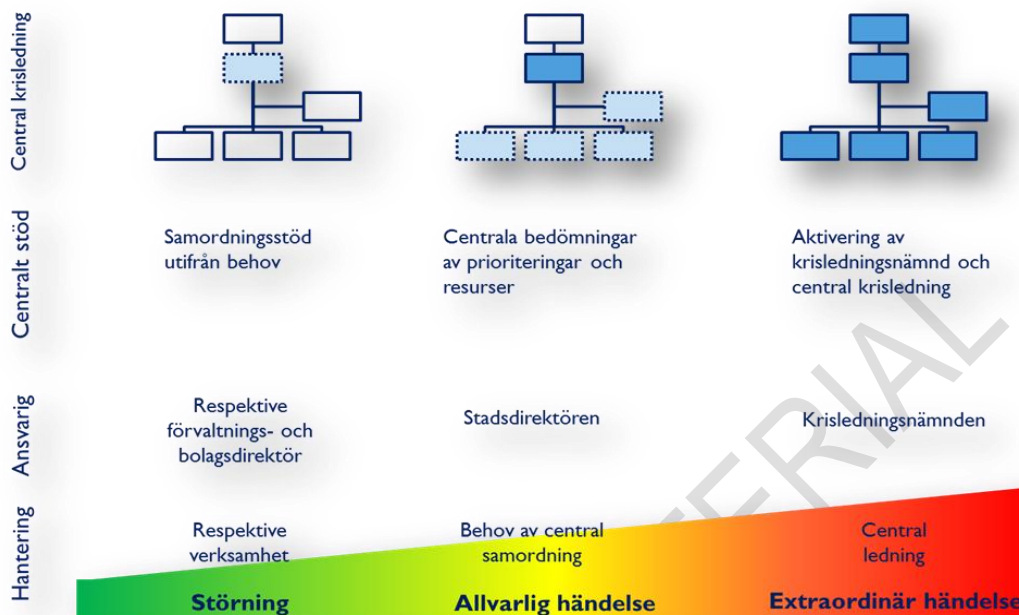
Central krisledning

Centralt stöd

Samordningsstöd utifrån behov

Centrala bedömningar av prioriteringar och resurser

Aktivering av krisledningsnämnd och central krisledning

Ansvarig

Respektive förvaltnings- och bolagsdirektör

Stadsdirektören

Krisledningsnämnden

Hantering

Respektive verksamhet

Behov av central samordning

Central ledning

Störning

Allvarlig händelse

Extraordinär händelse

ERIAL